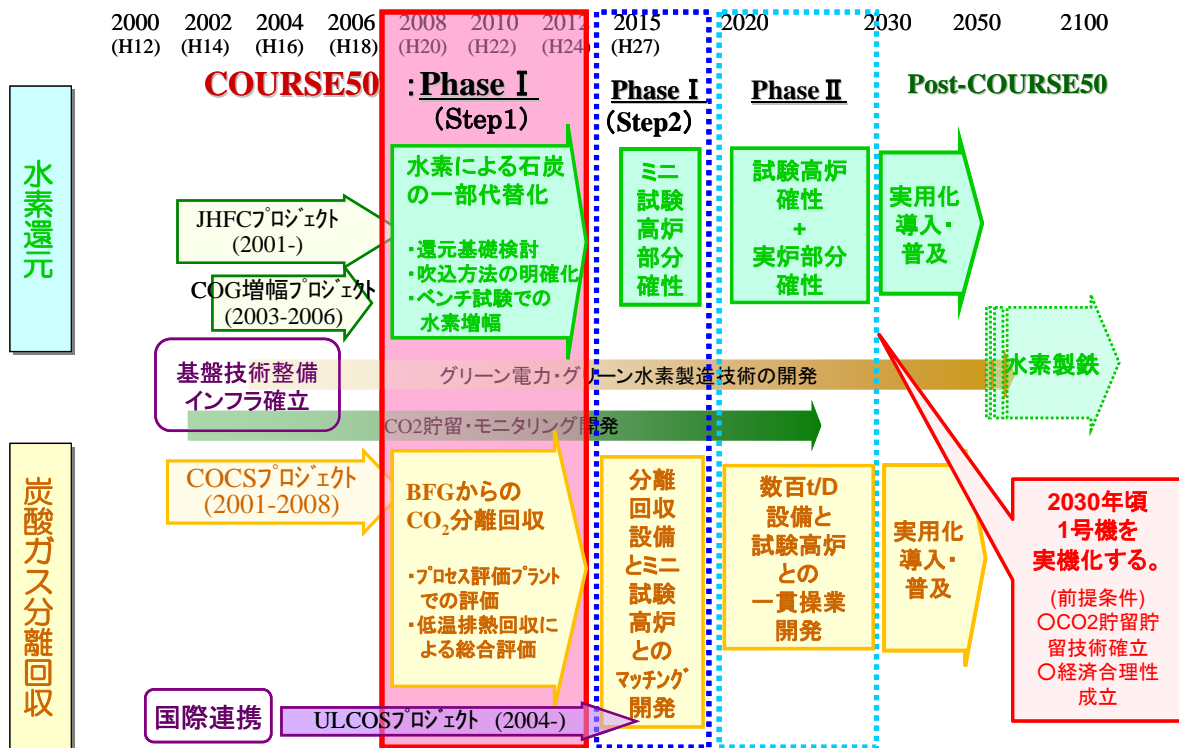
2000 (H12) 2002 (H14) 2004 (H16) 2006 (H18) 2008 (H20) 2010 (H22) 2012 (H24) 2015 (H27) 2020 2030 2050 2100

COURSE50 :Phase Ⅰ (Step1)

Phase Ⅰ (Step2)

Phase Ⅱ

Post-COURSE50

水素還元

JHFCプロジェクト (2001-)

COG増幅プロジェクト (2003-2006)

水素による石炭の一部代替化

・還元基礎検討
・吹込方法の明確化
・ベンチ試験での水素増幅

ミニ試験高炉部分確性

試験高炉確性 + 実炉部分確性

実用化導入・普及

基盤技術整備 インフラ確立

グリーン電力・グリーン水素製造技術の開発

水素製鉄

CO2貯留・モニタリング開発

炭酸ガス分離回収

COCSプロジェクト (2001-2008)

BFGからの$CO_2$分離回収

・プロセス評価プラントでの評価
・低温排熱回収による総合評価

分離回収設備とミニ試験高炉とのマッチング開発

数百t/D設備と試験高炉との一貫操業開発

実用化導入・普及

2030年頃 1号機を実機化する。

(前提条件)
〇CO2貯留技術確立
〇経済合理性成立

国際連携

ULCOSプロジェクト (2004-)